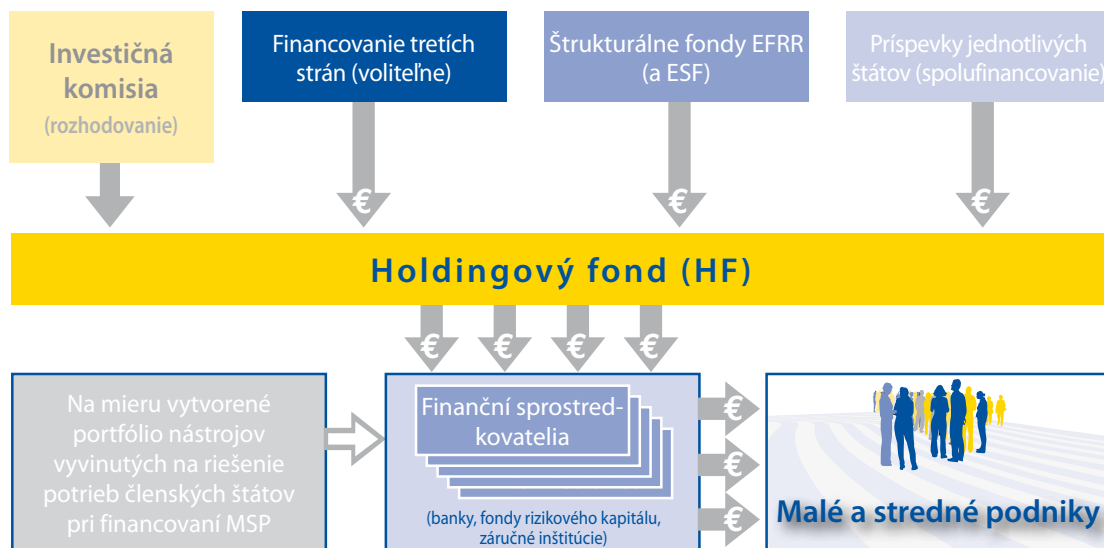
Investičná komisia
(rozhodovanie)

Financovanie tretích strán (voliteľne)

Štrukturálne fondy EFRR (a ESF)

Príspevky jednotlivých štátov (spolufinancovanie)

€ € €

Holdingový fond (HF)

€ € € €

Na mieru vytvorené portfólio nástrojov vyvinutých na riešenie potrieb členských štátov pri financovaní MSP

Finanční sprostredkovatelia

(banky, fondy rizikového kapitálu, záručné inštitúcie)

€ € €

Malé a stredné podniky